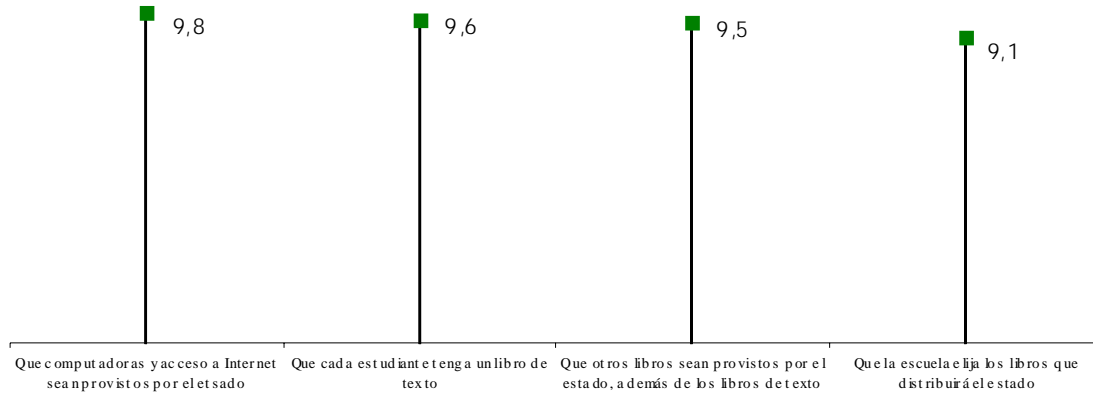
9,8

9,6

9,5

9,1

Que computadoras y acceso a Internet sean provistos por el etsado

Que cada estudiante tenga un libro de texto

Que otros libros sean provistos por el estado, además de los libros de texto

Que la escuela elija los libros que distribuirá el estado